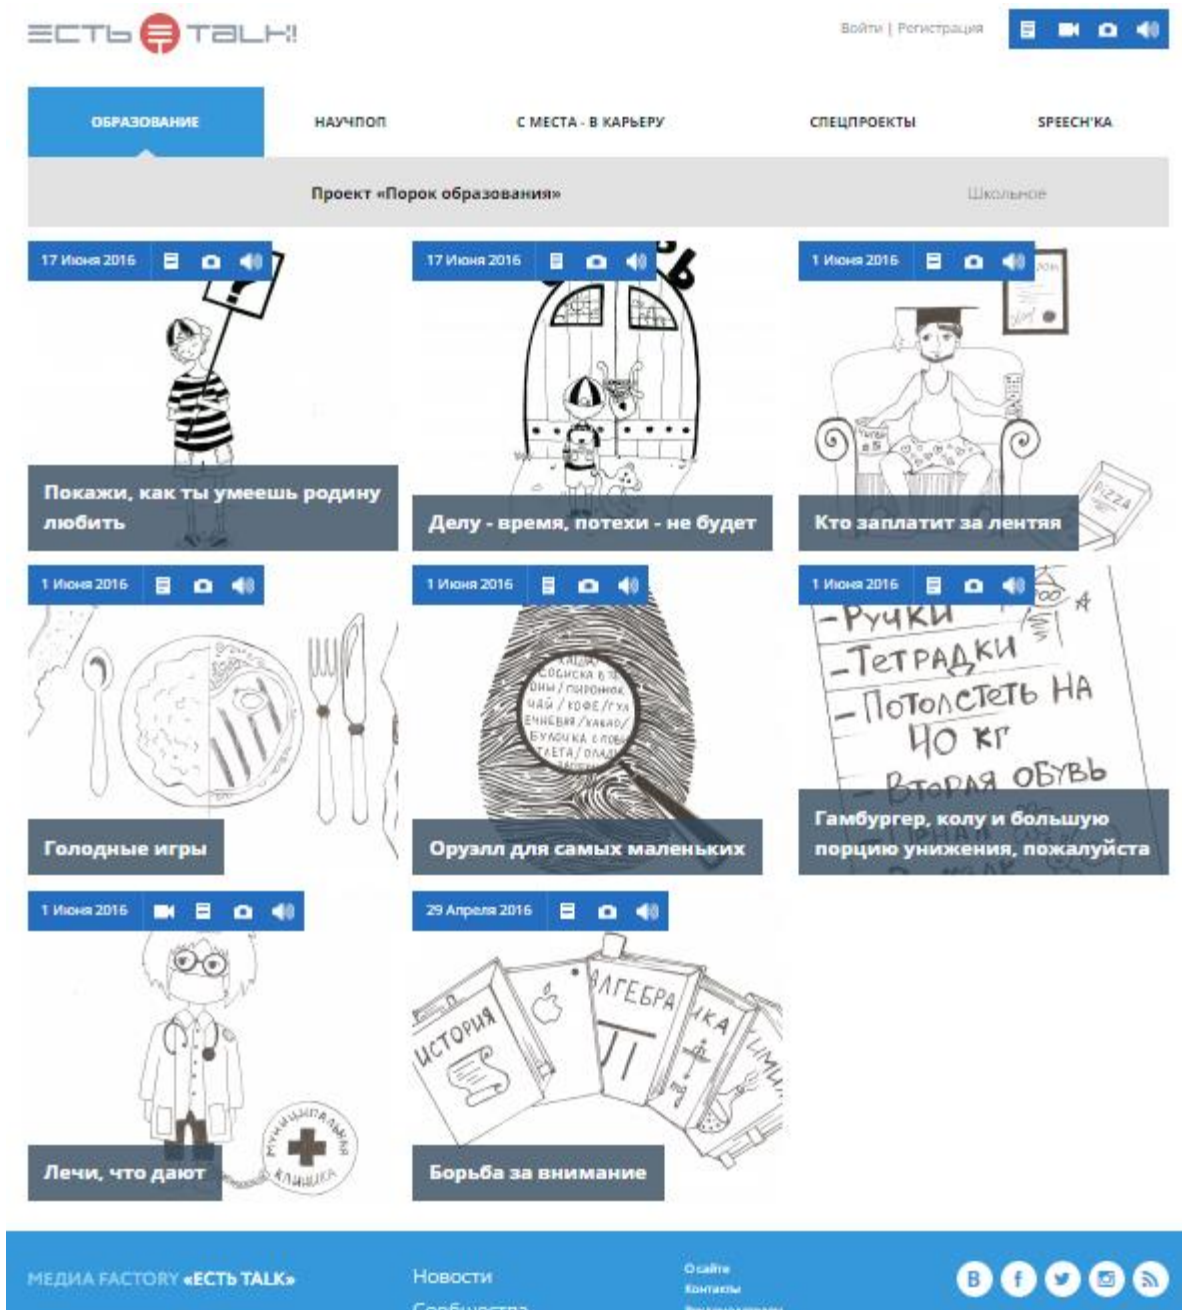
ЕСТЬ TALK!

Войти | Регистрация

ОБРАЗОВАНИЕ НАУЧПОП С МЕСТА - В КАРЬЕРУ СПЕЦПРОЕКТЫ SPEECH'КА

Проект «Порок образования» Школьное

17 Июня 2016
Покажи, как ты умеешь родину любить

17 Июня 2016
Делу - время, потехи - не будет

1 Июня 2016
Кто заплатит за лентяя

1 Июня 2016
Голодные игры

1 Июня 2016
СОСИСКА В ТЕСТЕ / ПИРОЖОК / ЧАЙ / КОФЕ / ГУЛЯШ / ВЕРМИШЕЛЬ / КАКАО / БУЛОЧКА С ПОВИДЛОМ / КОТЛЕТА / ОЛАДЬИ
Оруэлл для самых маленьких

1 Июня 2016
-Ручки
-Тетрадки
-Потолстеть на 40 кг
-Вторая обувь
Гамбургер, колу и большую порцию унижения, пожалуйста

1 Июня 2016
МУНИЦИПАЛЬНАЯ КЛИНИКА
Лечи, что дают

29 Апреля 2016
ИСТОРИЯ АЛГЕБРА $\pi$ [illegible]КА ХИМ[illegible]
Борьба за внимание

МЕДИА FACTORY «ЕСТЬ TALK»

Новости
Сообщества

О сайте
Контакты
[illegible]

В f